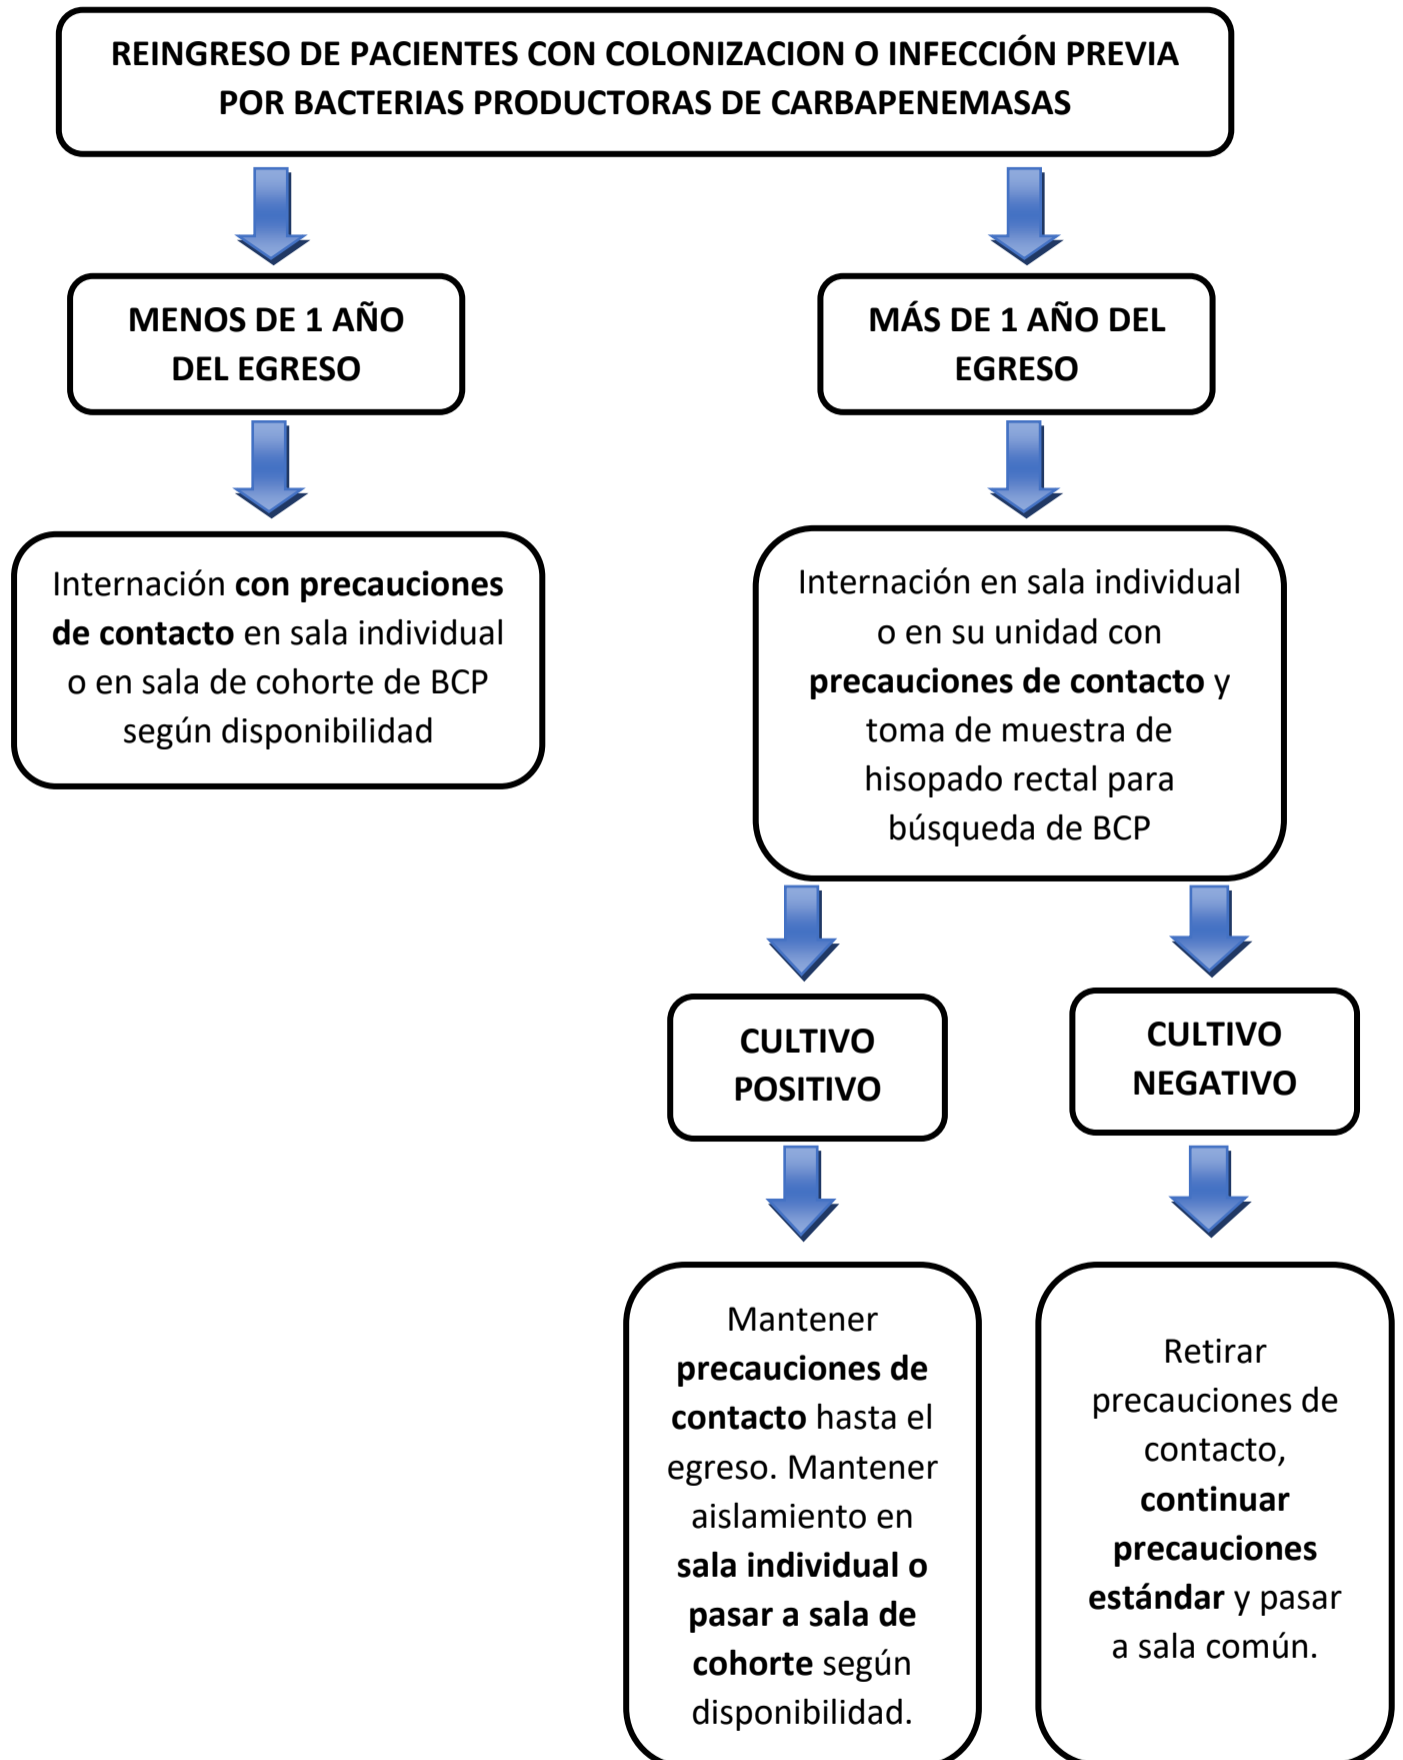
REINGRESO DE PACIENTES CON COLONIZACION O INFECCIÓN PREVIA POR BACTERIAS PRODUCTORAS DE CARBAPENEMASAS

MENOS DE 1 AÑO DEL EGRESO

Internación con precauciones de contacto en sala individual o en sala de cohorte de BCP según disponibilidad

MÁS DE 1 AÑO DEL EGRESO

Internación en sala individual o en su unidad con precauciones de contacto y toma de muestra de hisopado rectal para búsqueda de BCP

CULTIVO POSITIVO

Mantener precauciones de contacto hasta el egreso. Mantener aislamiento en sala individual o pasar a sala de cohorte según disponibilidad.

CULTIVO NEGATIVO

Retirar precauciones de contacto, continuar precauciones estándar y pasar a sala común.